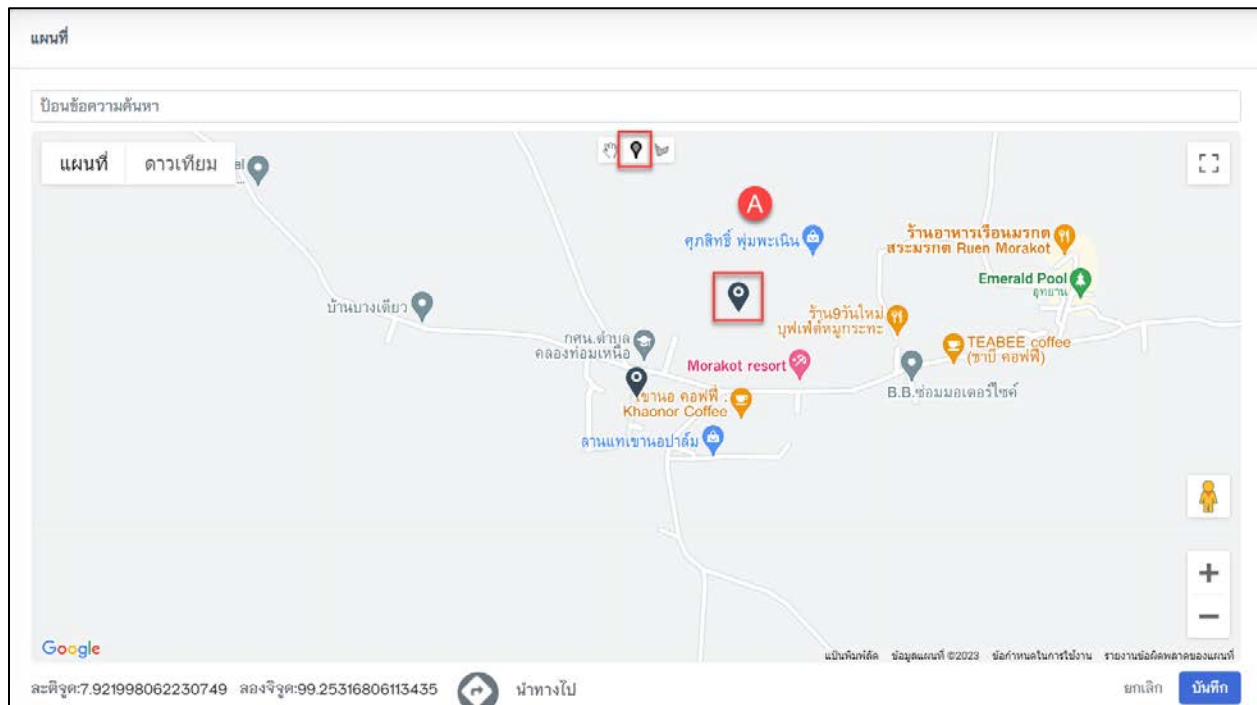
แผนที่

ป้อนข้อความค้นหา

แผนที่ ดาวเทียม

A

ศุภสิทธิ์ พุ่มพะเนิน

ร้านอาหารเรือนมรกต สระมรกต Ruen Morakot

Emerald Pool อุทยาน

บ้านบางเตียว

ร้าน9วันใหม่ บุฟเฟ่ต์หมูกระทะ

กศน.ตำบลคลองท่อมเหนือ

TEABEE coffee (ชาบี คอฟฟี่)

Morakot resort

B.B.ซ่อมมอเตอร์ไซค์

เขานอ คอฟฟี่ : Khaonor Coffee

ลานแทเขานอปาล์ม

+

−

Google

แป้นพิมพ์ลัด ข้อมูลแผนที่ ©2023 ข้อกำหนดในการใช้งาน รายงานข้อผิดพลาดของแผนที่

ละติจูด:7.921998062230749 ลองจิจูด:99.25316806113435 นำทางไป

ยกเลิก บันทึก